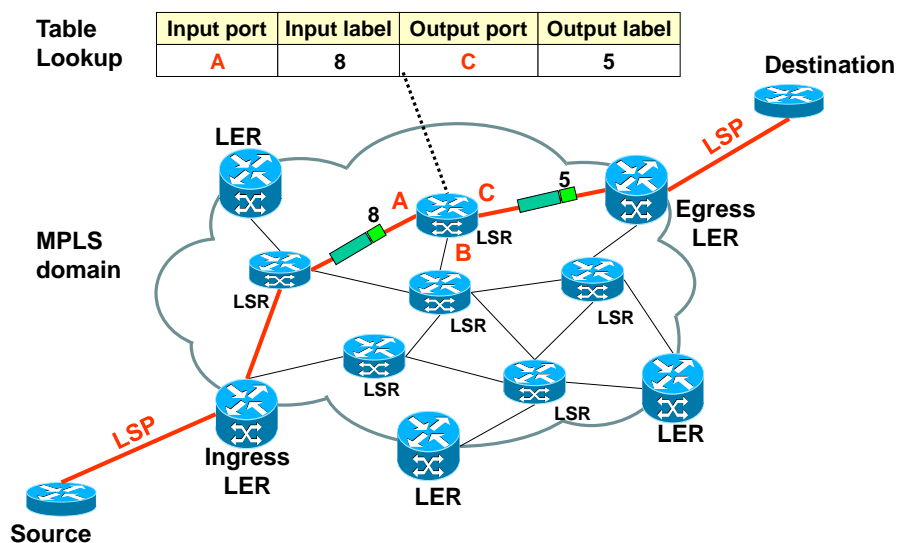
Table Lookup

| Input port | Input label | Output port | Output label |
|---|---|---|---|
| A | 8 | C | 5 |

Destination

LER

LSP

5

C

A

8

Egress LER

LSR

B

MPLS domain

LSR

LSR

LSR

LSR

LSR

LSP

LSR

Ingress LER

LER

LER

Source